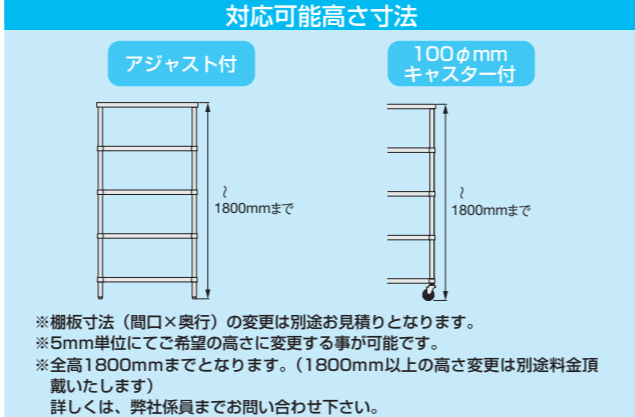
対応可能高さ寸法

アジャスト付

〜
1800mmまで

100$\phi$mm
キャスター付

〜
1800mmまで

※棚板寸法（間口×奥行）の変更は別途お見積りとなります。
※5mm単位にてご希望の高さに変更する事が可能です。
※全高1800mmまでとなります。（1800mm以上の高さ変更は別途料金頂戴いたします）
詳しくは、弊社係員までお問い合わせ下さい。